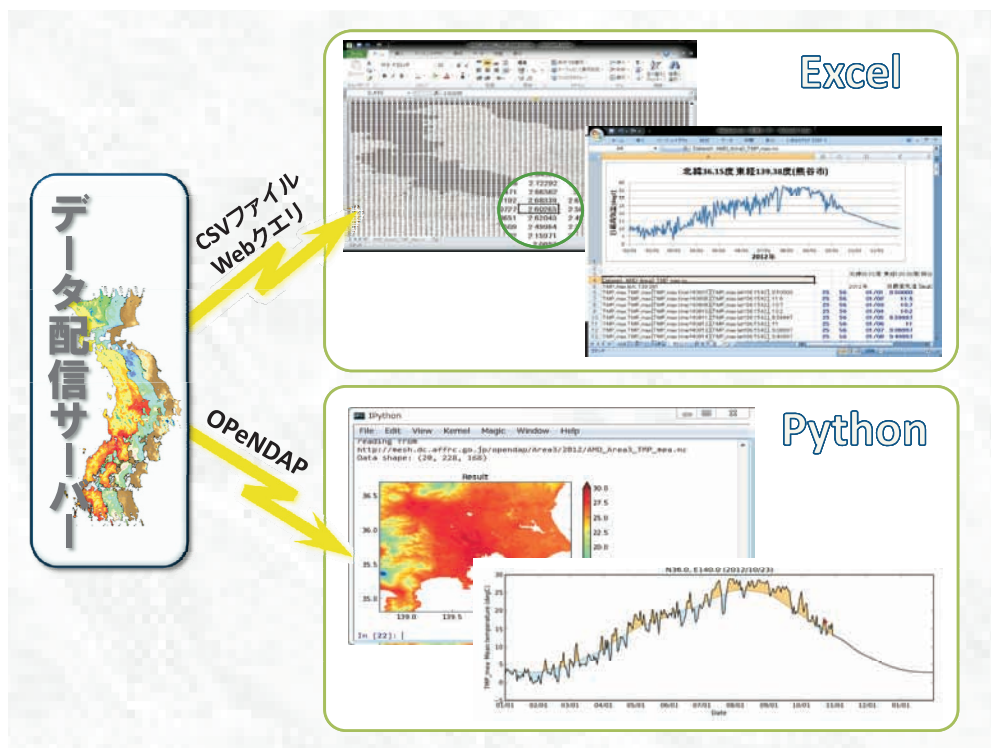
データ配信サーバー

CSVファイル
Webクエリ

OPeNDAP

Excel

北緯36.15度 東経139.38度(熊谷市)

2012年

Python

IPython

File Edit View Kernel Magic Window Help

Reading from
http://mesh.dc.affrc.go.jp/opendap/Area3/2012/AMD_Area3_TMP_mea.nc
Data shape: (20, 228, 168)

Result

In [22]:

N36.0, E140.0 (2012/10/23)

TMP_mea Mean temperature (degC)

Date

01/01 02/01 03/01 04/01 05/01 06/01 07/01 08/01 09/01 10/01 11/01 12/01 01/01